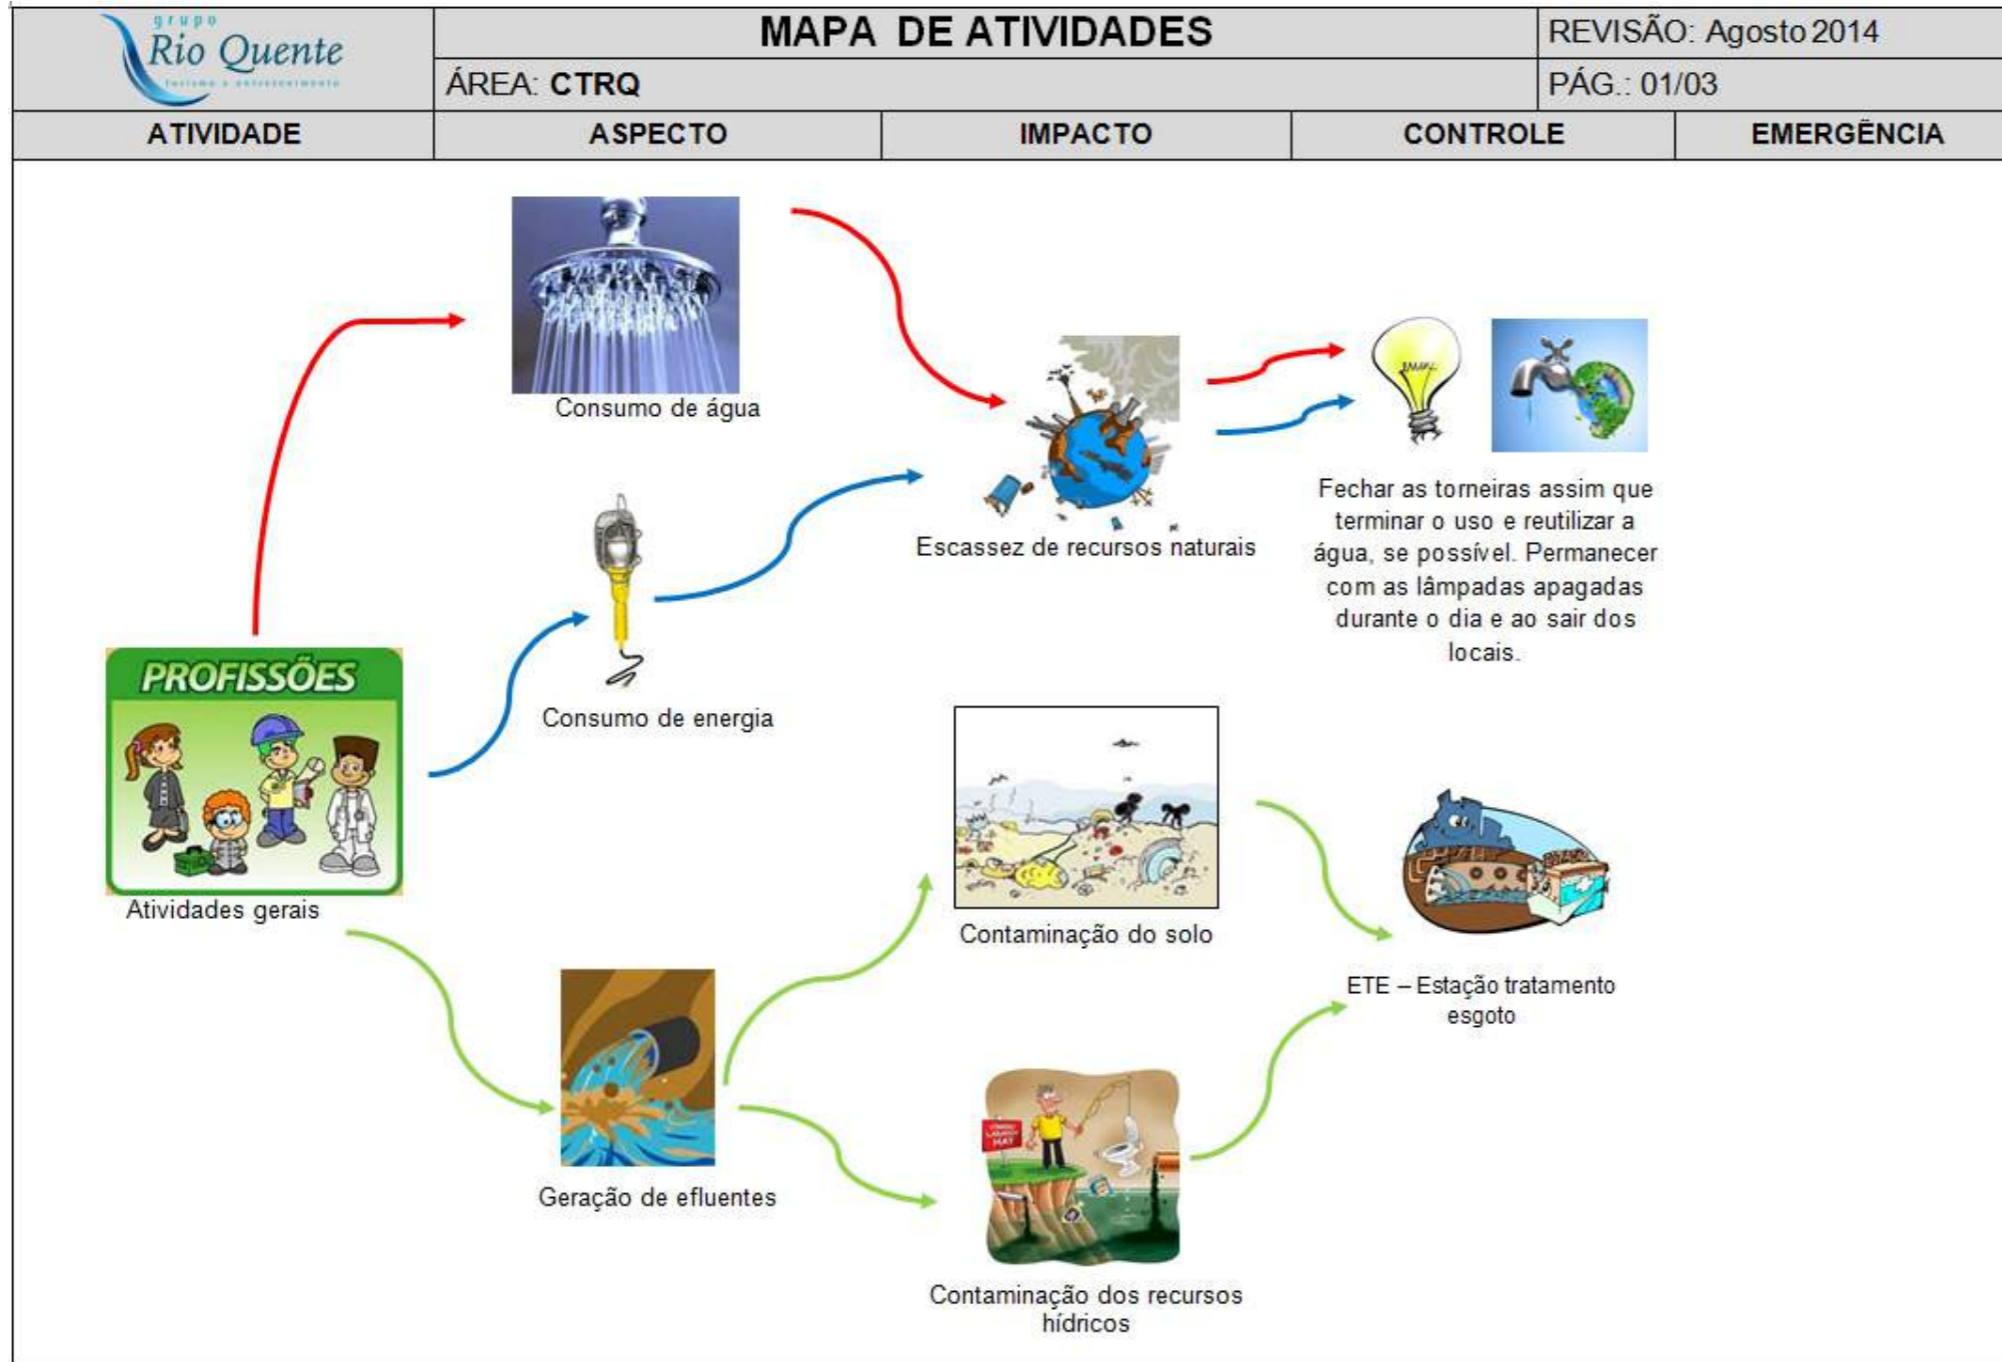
grupo
Rio Quente
turismo e entretenimento

| | MAPA DE ATIVIDADES | REVISÃO: Agosto 2014 |
|---|---|---|
| | ÁREA: CTRQ | PÁG.: 01/03 |

| ATIVIDADE | ASPECTO | IMPACTO | CONTROLE | EMERGÊNCIA |
|---|---|---|---|---|

Consumo de água

Escassez de recursos naturais

Fechar as torneiras assim que terminar o uso e reutilizar a água, se possível. Permanecer com as lâmpadas apagadas durante o dia e ao sair dos locais.

Consumo de energia

PROFISSÕES

Atividades gerais

Contaminação do solo

ETE – Estação tratamento esgoto

Geração de efluentes

Contaminação dos recursos hídricos